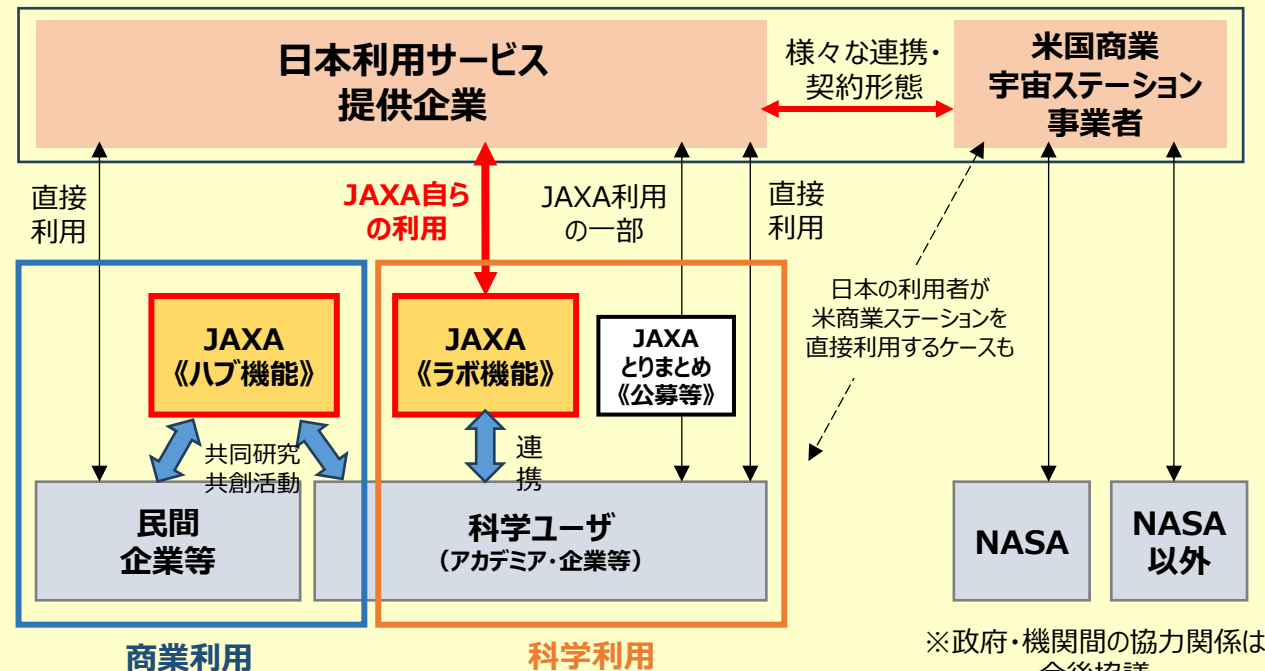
日本利用サービス
提供企業

様々な連携・
契約形態

米国商業
宇宙ステーション
事業者

直接
利用

JAXA自ら
の利用

JAXA利用
の一部

直接
利用

日本の利用者が
米商業ステーションを
直接利用するケースも

JAXA
《ハブ機能》

JAXA
《ラボ機能》

JAXA
とりまとめ
《公募等》

共同研究
共創活動

連
携

民間
企業等

科学ユーザ
（アカデミア・企業等）

NASA

NASA
以外

商業利用

科学利用

※政府・機関間の協力関係は
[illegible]